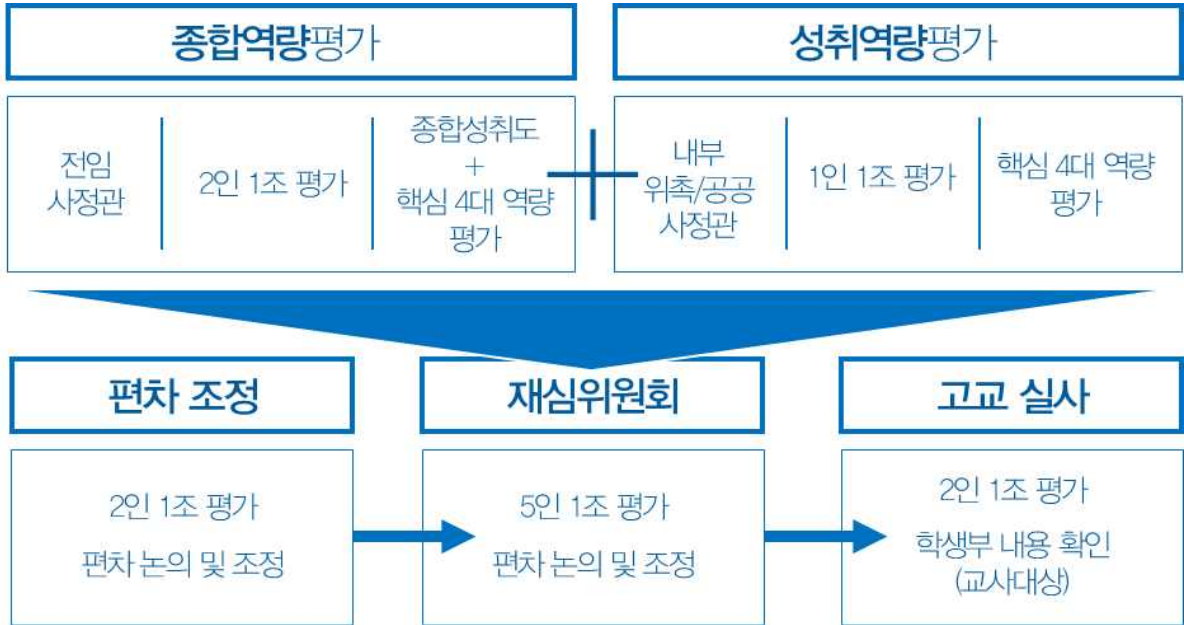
종합역량평가

전임 사정관

2인 1조 평가

종합성취도 + 핵심 4대 역량 평가

성취역량평가

내부 위촉/공공 사정관

1인 1조 평가

핵심 4대 역량 평가

편차 조정

2인 1조 평가

편차 논의 및 조정

재심위원회

5인 1조 평가

편차 논의 및 조정

고교 실사

2인 1조 평가

학생부 내용 확인 (교사대상)